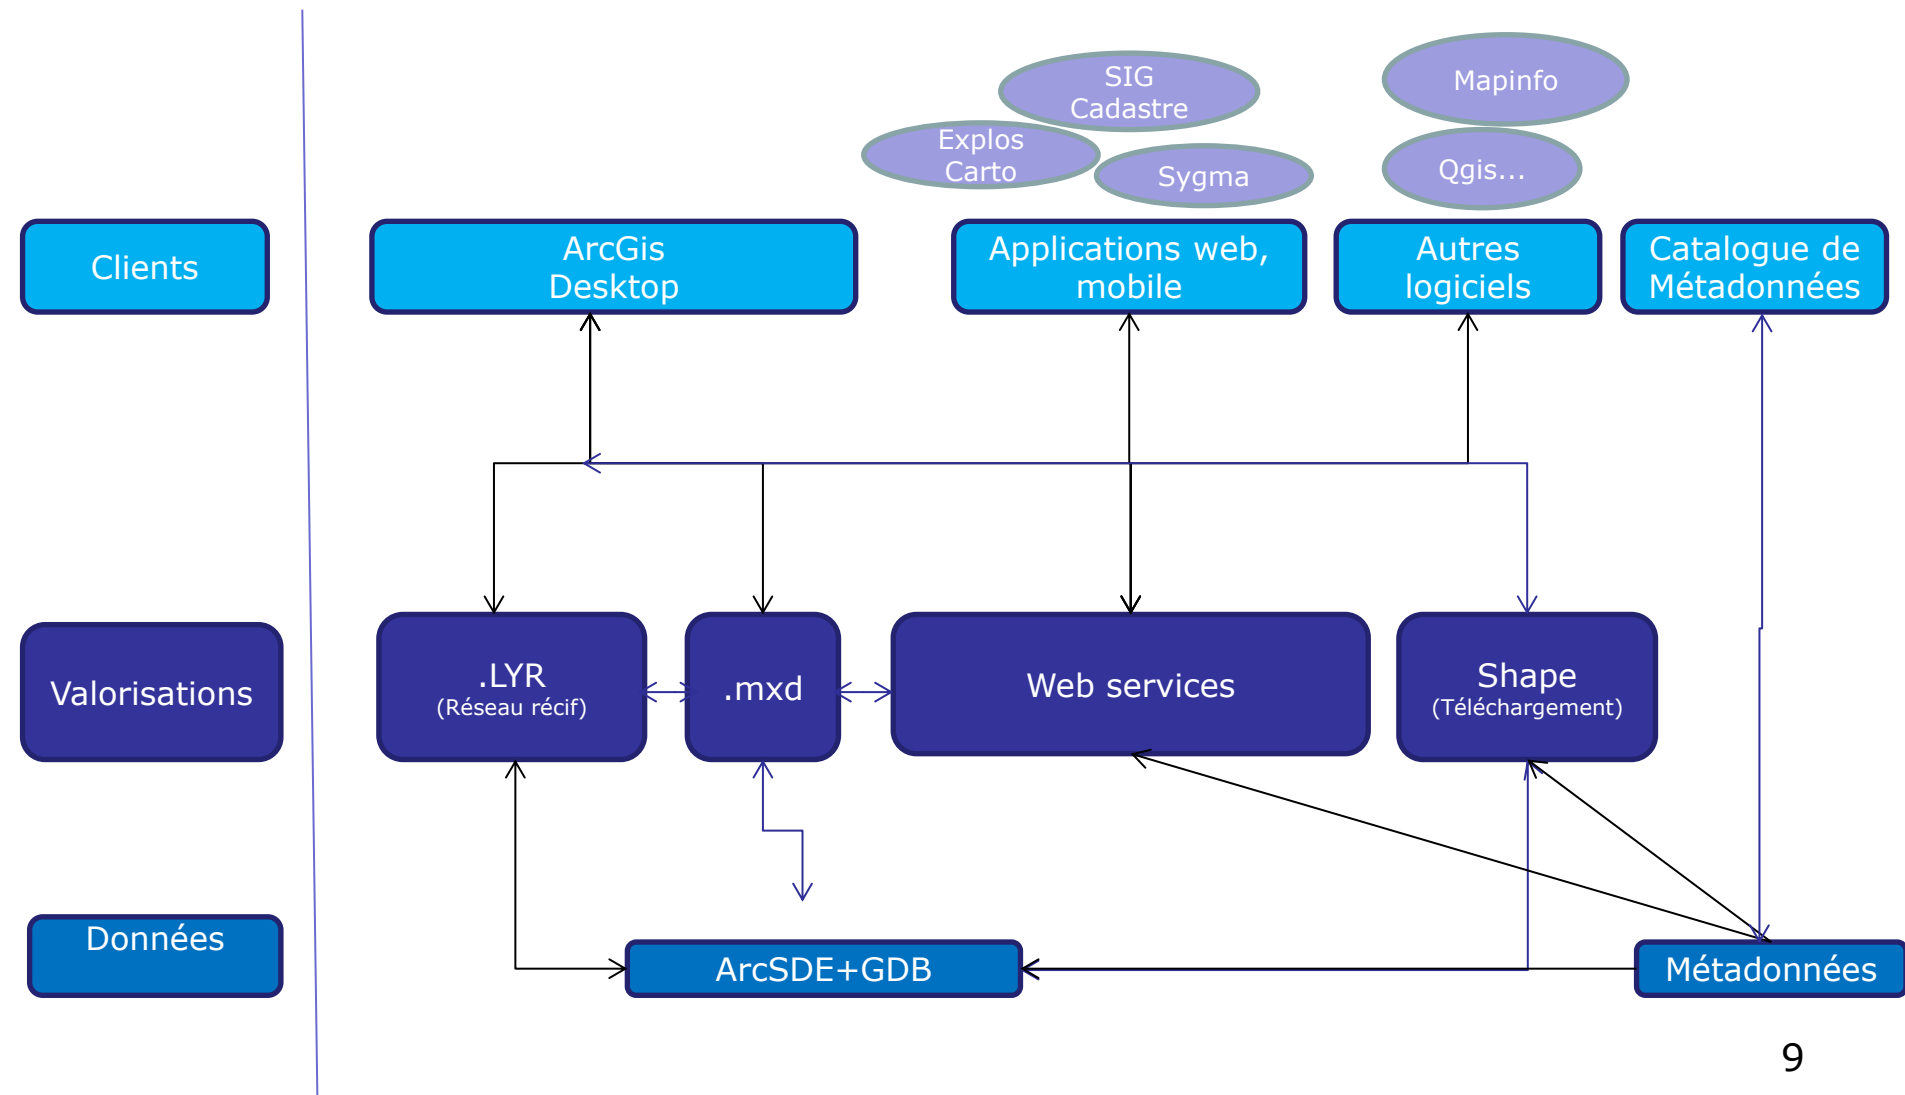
SIG Cadastre

Mapinfo

Explos Carto

Sygma

Qgis...

Clients

ArcGis Desktop

Applications web, mobile

Autres logiciels

Catalogue de Métadonnées

Valorisations

.LYR
(Réseau récif)

.mxd

Web services

Shape
(Téléchargement)

Données

ArcSDE+GDB

Métadonnées

9